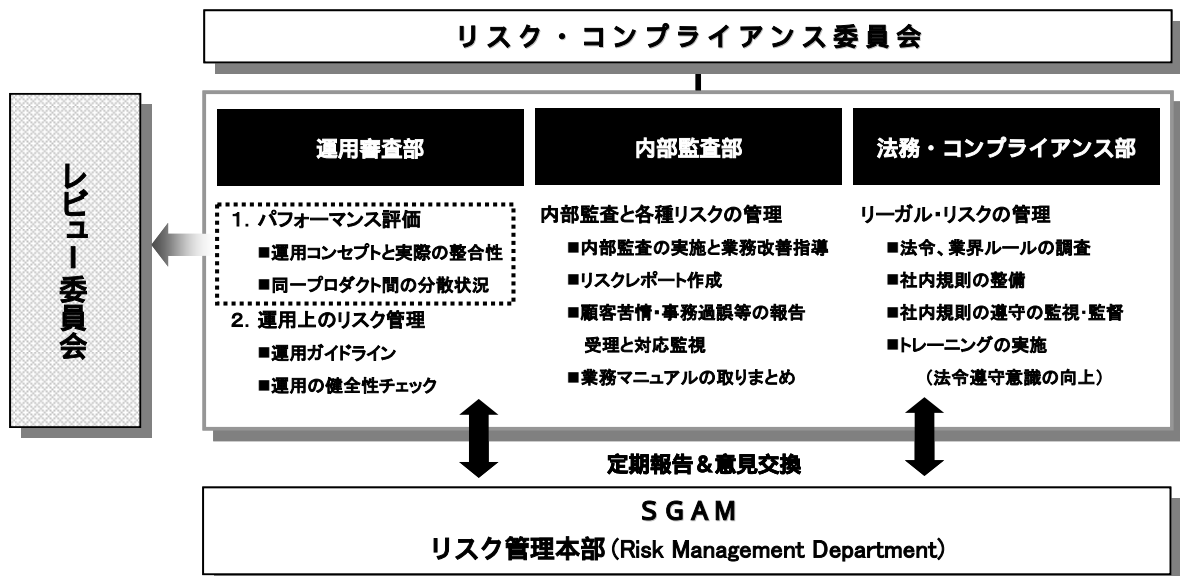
リスク・コンプライアンス委員会

レビュー委員会

運用審査部

1. パフォーマンス評価
■運用コンセプトと実際の整合性
■同一プロダクト間の分散状況
2. 運用上のリスク管理
■運用ガイドライン
■運用の健全性チェック

内部監査部

内部監査と各種リスクの管理
■内部監査の実施と業務改善指導
■リスクレポート作成
■顧客苦情・事務過誤等の報告受理と対応監視
■業務マニュアルの取りまとめ

法務・コンプライアンス部

リーガル・リスクの管理
■法令、業界ルールの調査
■社内規則の整備
■社内規則の遵守の監視・監督
■トレーニングの実施
(法令遵守意識の向上)

定期報告＆意見交換

SGAM
リスク管理本部(Risk Management Department)